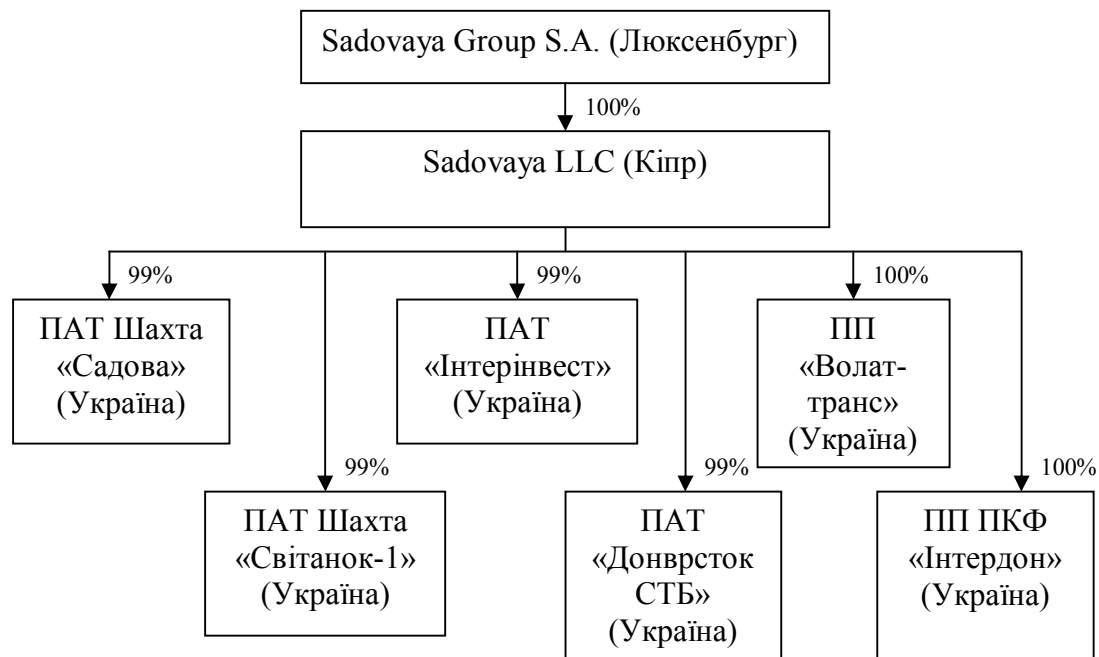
Sadovaya Group S.A. (Люксенбург)

100%

Sadovaya LLC (Кіпр)

99%

ПАТ Шахта «Садова» (Україна)

99%

ПАТ Шахта «Світанок-1» (Україна)

99%

ПАТ «Інтерінвест» (Україна)

99%

ПАТ «Донврсток СТБ» (Україна)

100%

ПП «Волат-транс» (Україна)

100%

ПП ПКФ «Інтердон» (Україна)